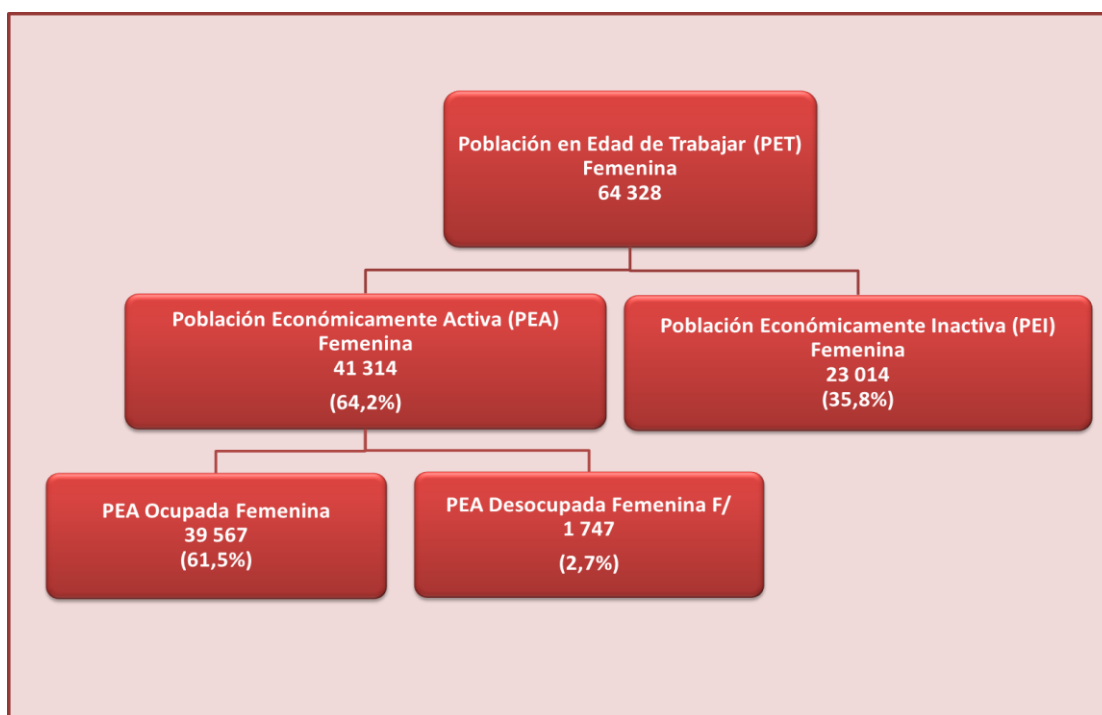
Población en Edad de Trabajar (PET)
Femenina
64 328

Población Económicamente Activa (PEA)
Femenina
41 314
(64,2%)

Población Económicamente Inactiva (PEI)
Femenina
23 014
(35,8%)

PEA Ocupada Femenina
39 567
(61,5%)

PEA Desocupada Femenina F/
1 747
(2,7%)